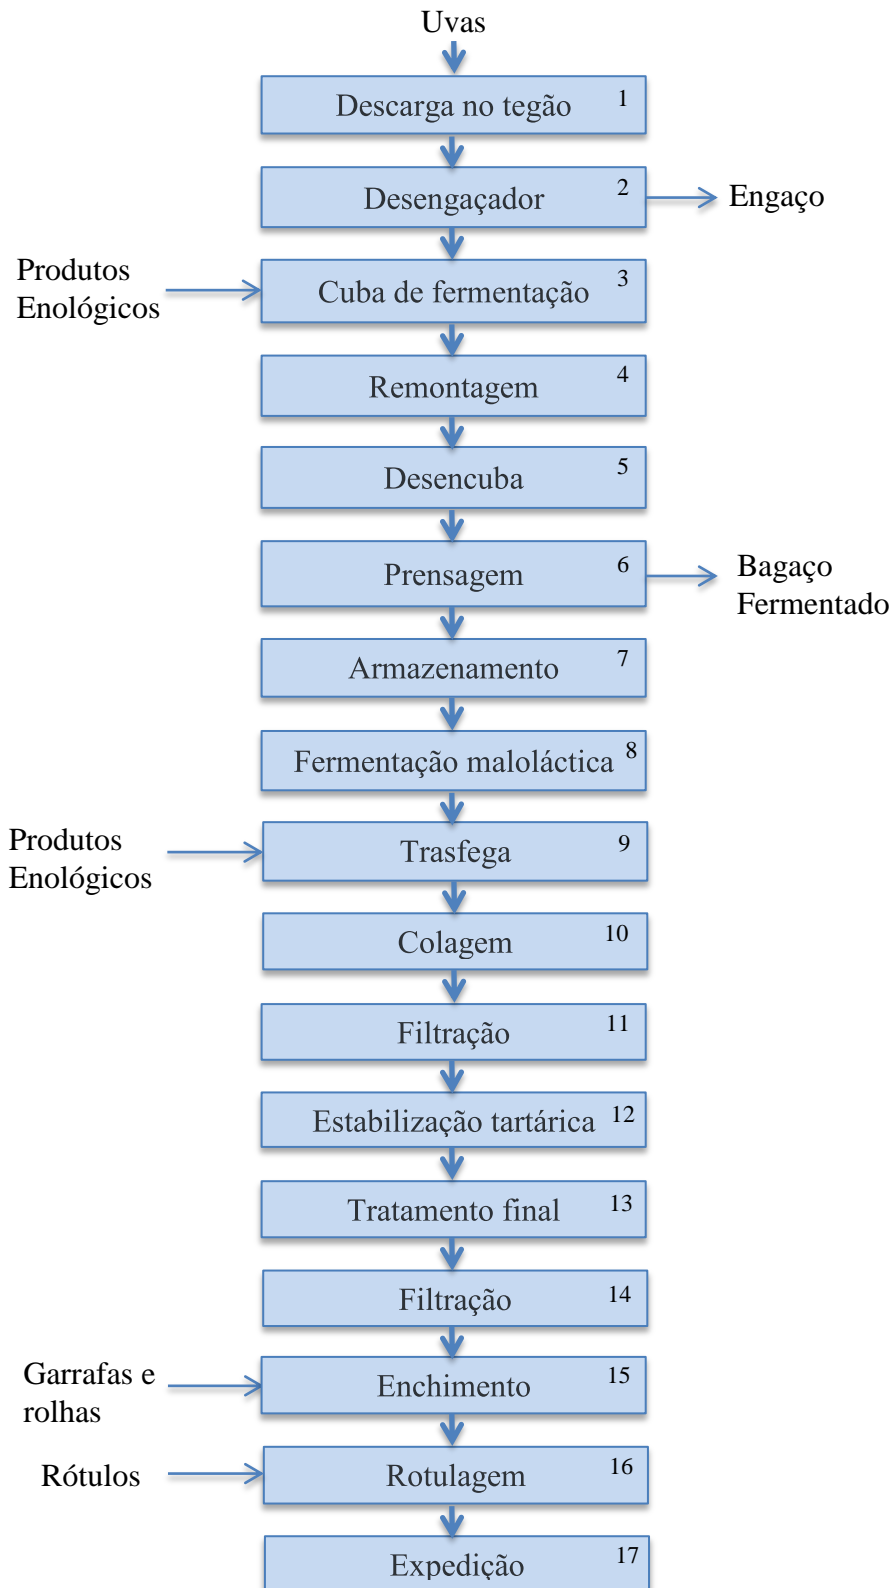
Uvas

Descarga no tegão 1

Desengaçador 2

Engaço

Produtos Enológicos

Cuba de fermentação 3

Remontagem 4

Desencuba 5

Prensagem 6

Bagaço Fermentado

Armazenamento 7

Fermentação maloláctica 8

Produtos Enológicos

Trasfega 9

Colagem 10

Filtração 11

Estabilização tartárica 12

Tratamento final 13

Filtração 14

Garrafas e rolhas

Enchimento 15

Rótulos

Rotulagem 16

Expedição 17